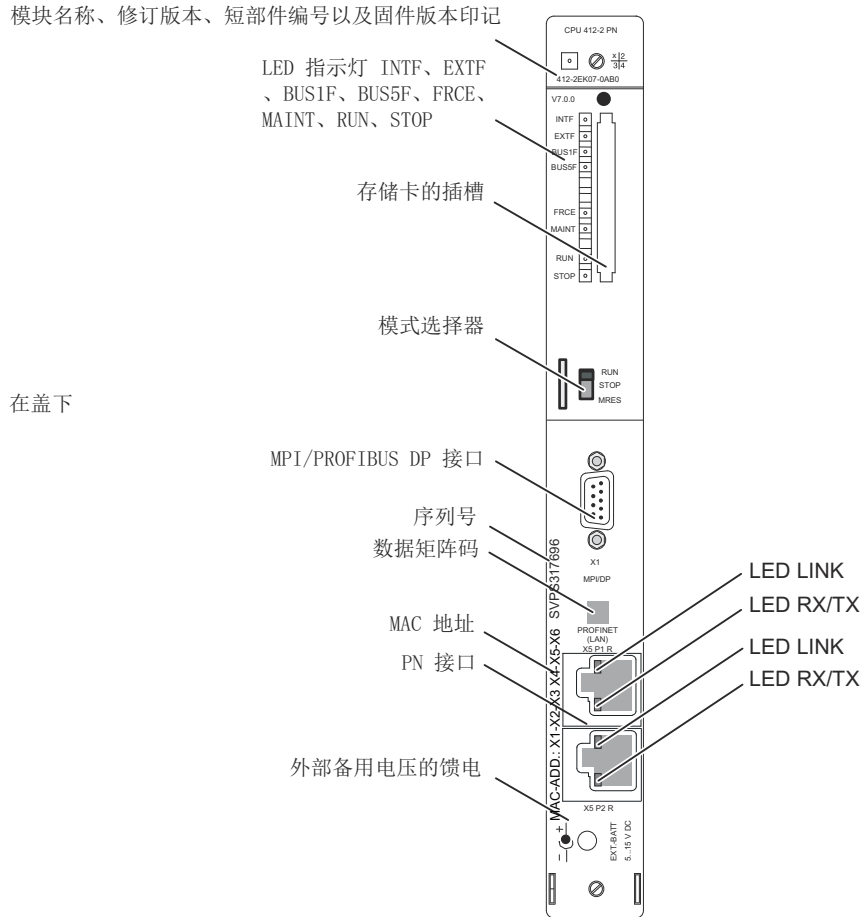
模块名称、修订版本、短部件编号以及固件版本印记

CPU 412-2 PN

$\frac{x|2}{3|4}$

412-2EK07-0AB0

LED 指示灯 INTF、EXTF、BUS1F、BUS5F、FRCE、MAINT、RUN、STOP

V7.0.0

INTF
EXTF
BUS1F
BUS5F

存储卡的插槽

FRCE
MAINT
RUN
STOP

模式选择器

RUN
STOP
MRES

在盖下

MPI/PROFIBUS DP 接口

序列号

数据矩阵码

X1
MPI/DP

SVP5317696

LED LINK

LED RX/TX

MAC 地址

PN 接口

PROFINET (LAN)
X5 P1 R

LED LINK

LED RX/TX

MAC-ADD.: X1-X2-X3 X4-X5-X6

外部备用电压的馈电

X5 P2 R

+
–

EXT-BATT
5...15 V DC